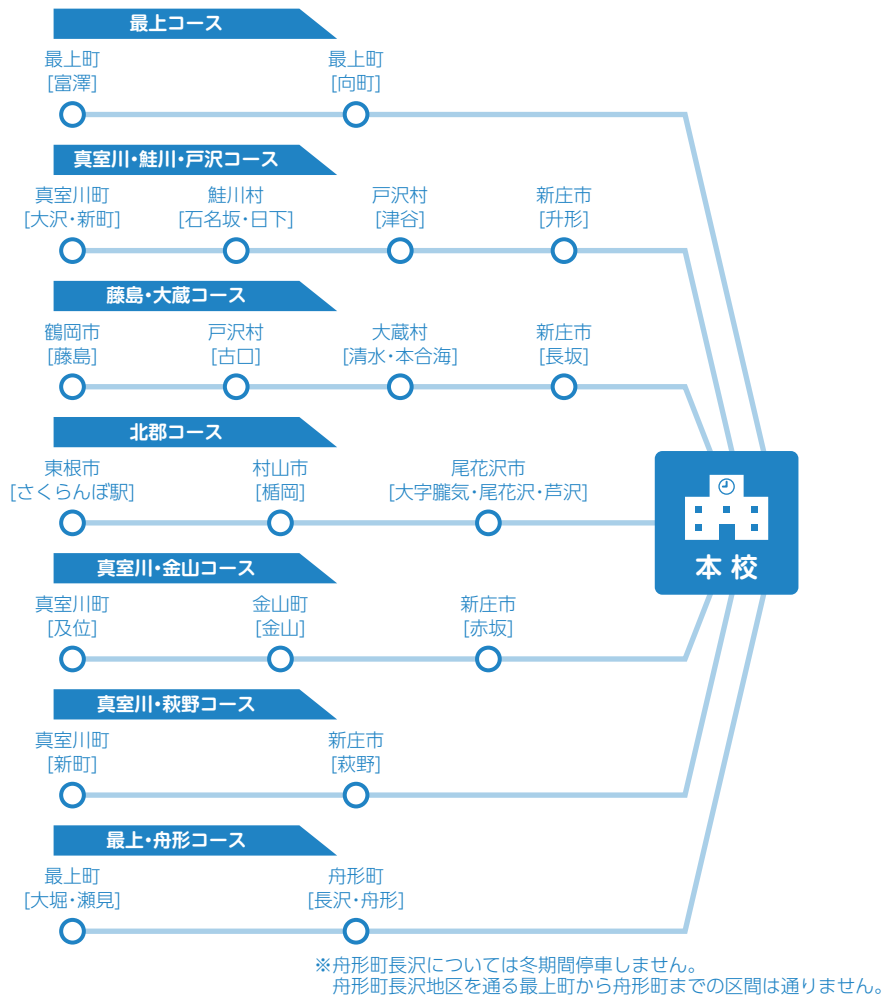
最上コース

最上町
[富澤]

最上町
[向町]

真室川・鮭川・戸沢コース

真室川町
[大沢・新町]

鮭川村
[石名坂・日下]

戸沢村
[津谷]

新庄市
[升形]

藤島・大蔵コース

鶴岡市
[藤島]

戸沢村
[古口]

大蔵村
[清水・本合海]

新庄市
[長坂]

北郡コース

東根市
[さくらんぼ駅]

村山市
[楯岡]

尾花沢市
[大字朧気・尾花沢・芦沢]

本 校

真室川・金山コース

真室川町
[及位]

金山町
[金山]

新庄市
[赤坂]

真室川・萩野コース

真室川町
[新町]

新庄市
[萩野]

最上・舟形コース

最上町
[大堀・瀬見]

舟形町
[長沢・舟形]

※舟形町長沢については冬期間停車しません。
舟形町長沢地区を通る最上町から舟形町までの区間は通りません。